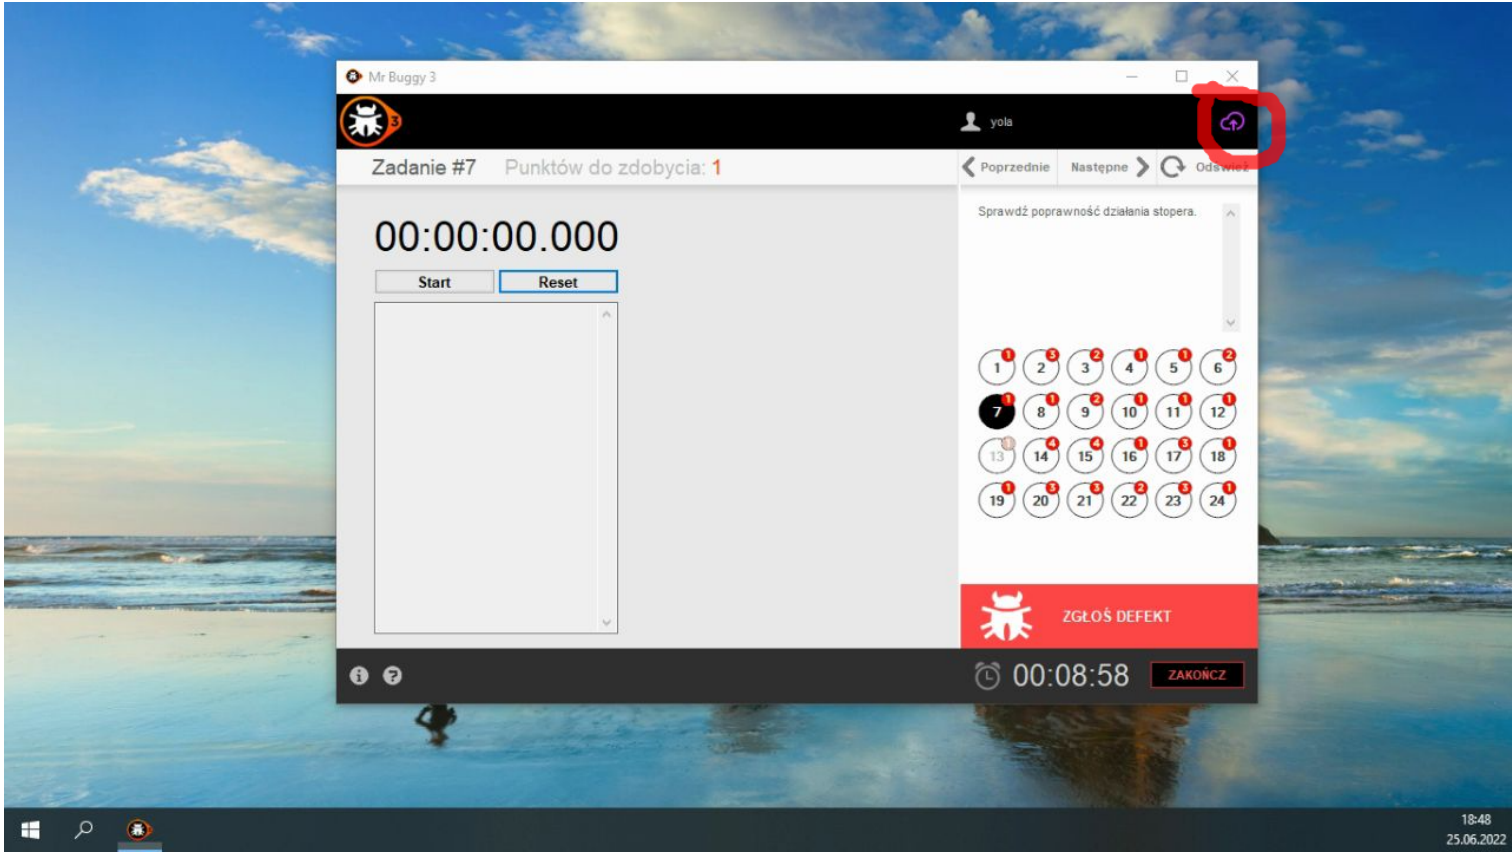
Mr Buggy 3

yola

Zadanie #7 Punktów do zdobycia: 1

Poprzednie Następne Odśwież

00:00:00.000

Start Reset

Sprawdź poprawność działania stopera.

1 2 3 4 5 6
7 8 9 10 11 12
13 14 15 16 17 18
19 20 21 22 23 24

ZGŁOŚ DEFEKT

00:08:58 ZAKOŃCZ

18:48
25.06.2022